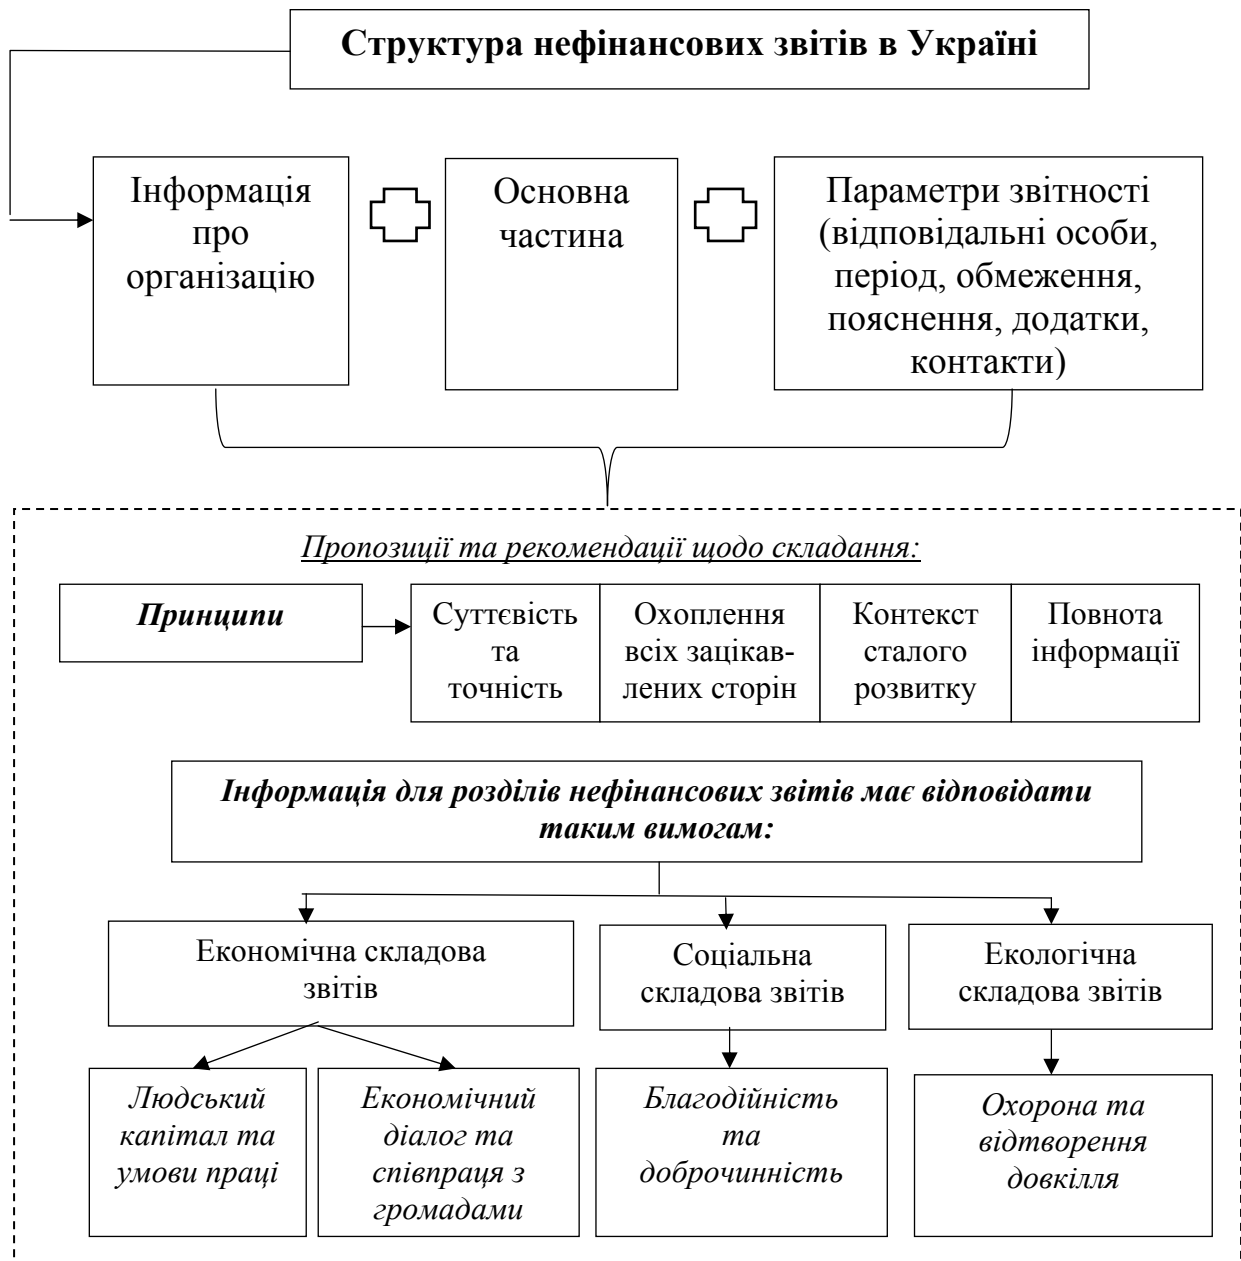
Структура нефінансових звітів в Україні

Інформація про організацію

Основна частина

Параметри звітності (відповідальні особи, період, обмеження, пояснення, додатки, контакти)

Пропозиції та рекомендації щодо складання:

Принципи

| Суттєвість та точність | Охоплення всіх зацікавлених сторін | Контекст сталого розвитку | Повнота інформації |
|---|---|---|---|

Інформація для розділів нефінансових звітів має відповідати таким вимогам:

Економічна складова звітів

Соціальна складова звітів

Екологічна складова звітів

Людський капітал та умови праці

Економічний діалог та співпраця з громадами

Благодійність та доброчинність

Охорона та відтворення довкілля